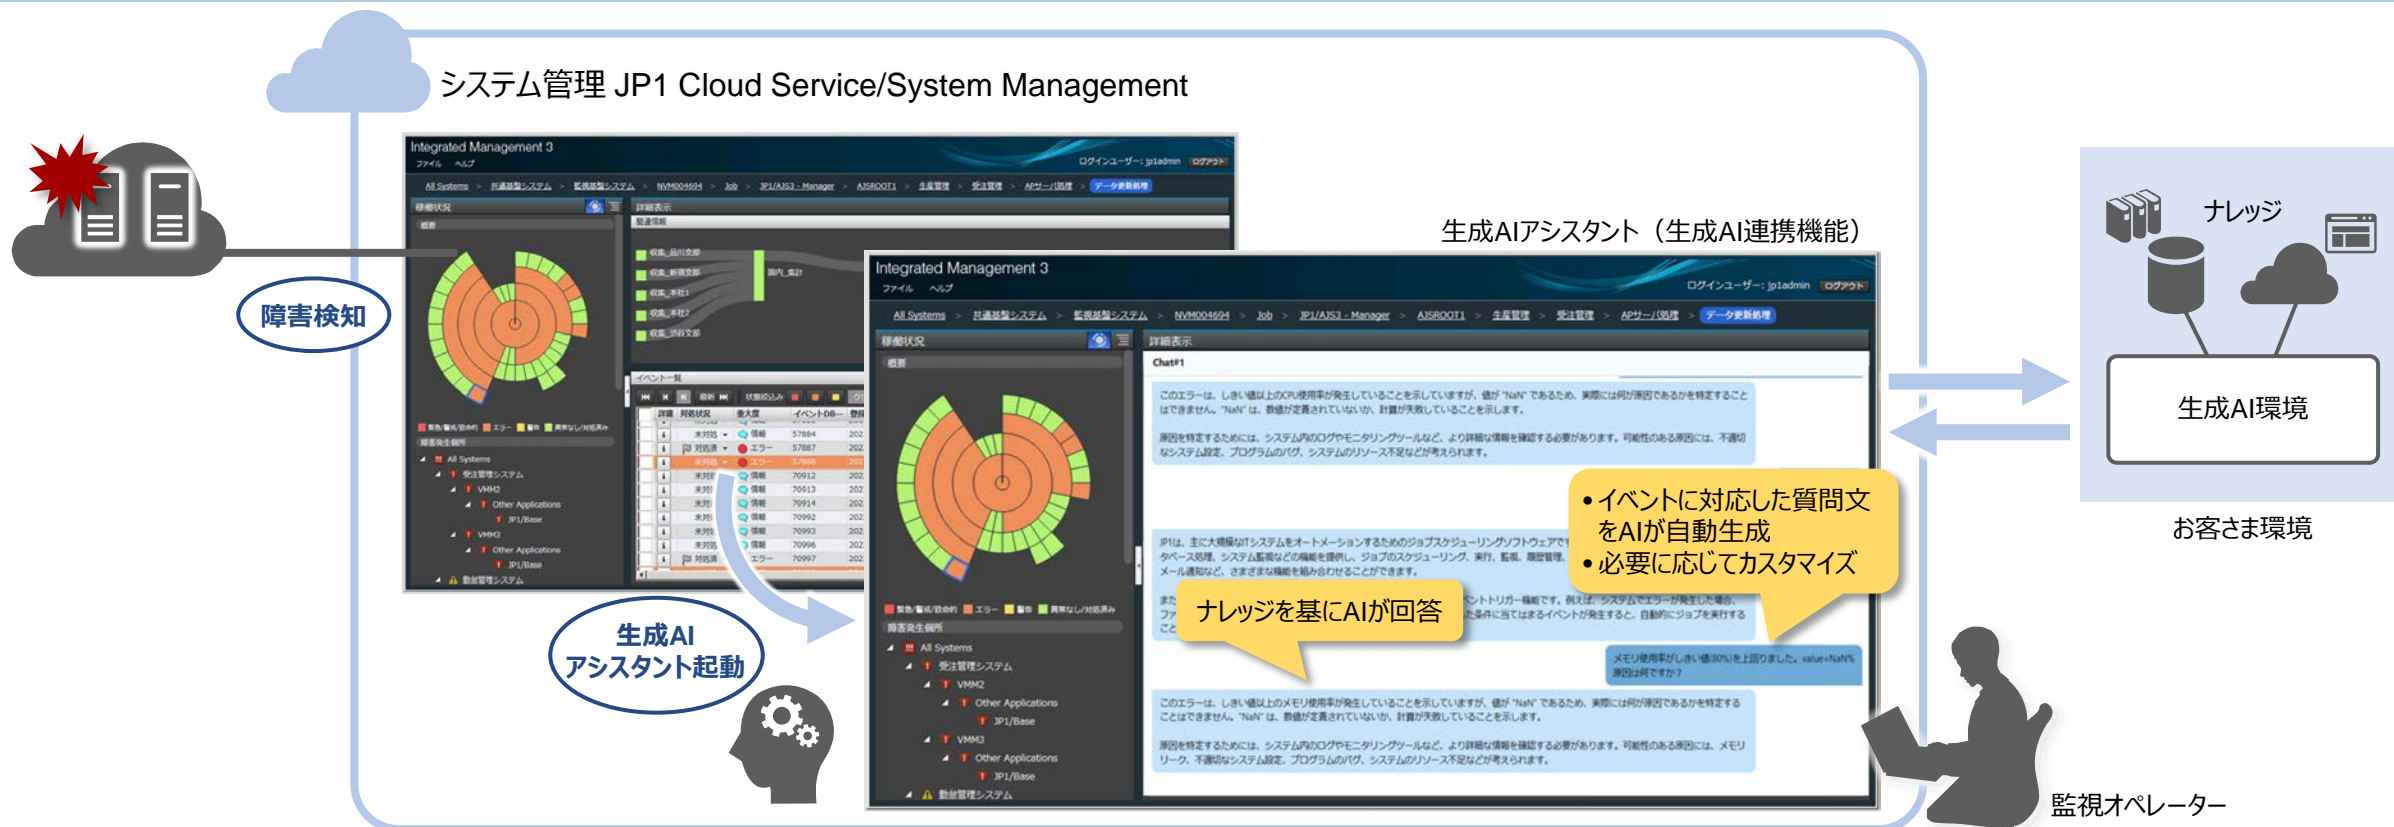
システム管理 JP1 Cloud Service/System Management

障害検知

生成AI
アシスタント起動

Integrated Management 3
ファイル ヘルプ
ログインユーザー: jp1admin ログアウト
All Systems > 共通基盤システム > 監視基盤システム > NVM004694 > Job > JP1/AJS3 - Manager > AJSROOT1 > 生産管理 > 受注管理 > APサーバ処理 > データ更新処理

稼働状況
概要
詳細表示
イベント一覧

All Systems
受注管理システム
VMM2
Other Applications
JP1/Base
VMM3
Other Applications
JP1/Base
勤怠管理システム

生成AIアシスタント（生成AI連携機能）

Integrated Management 3
ファイル ヘルプ
ログインユーザー: jp1admin ログアウト
All Systems > 共通基盤システム > 監視基盤システム > NVM004694 > Job > JP1/AJS3 - Manager > AJSROOT1 > 生産管理 > 受注管理 > APサーバ処理 > データ更新処理
稼働状況
概要
詳細表示
Chat#1

このエラーは、しきい値以上のCPU使用率が発生していることを示していますが、値が "NaN" であるため、実際には何が原因であるかを特定することはできません。"NaN" は、数値が定義されていないか、計算が失敗していることを示します。

原因を特定するためには、システム内のログやモニタリングツールなど、より詳細な情報を確認する必要があります。可能性のある原因には、不適切なシステム設定、プログラムのバグ、システムのリソース不足などが考えられます。

JP1は、主に大規模なITシステムをオートメーションするためのジョブスケジューリングソフトウェアです。システム監視などの機能を提供し、ジョブのスケジューリング、実行、監視、履歴管理、メール通知など、さまざまな機能を組み合わせることができます。

メモリ使用率がしきい値(80%)を上回りました。value=NaN% 原因は何ですか？

このエラーは、しきい値以上のメモリ使用率が発生していることを示していますが、値が "NaN" であるため、実際には何が原因であるかを特定することはできません。"NaN" は、数値が定義されていないか、計算が失敗していることを示します。

原因を特定するためには、システム内のログやモニタリングツールなど、より詳細な情報を確認する必要があります。可能性のある原因には、メモリリーク、不適切なシステム設定、プログラムのバグ、システムのリソース不足などが考えられます。

• イベントに対応した質問文をAIが自動生成
• 必要に応じてカスタマイズ

ナレッジを基にAIが回答

ナレッジ

生成AI環境

お客さま環境

監視オペレーター